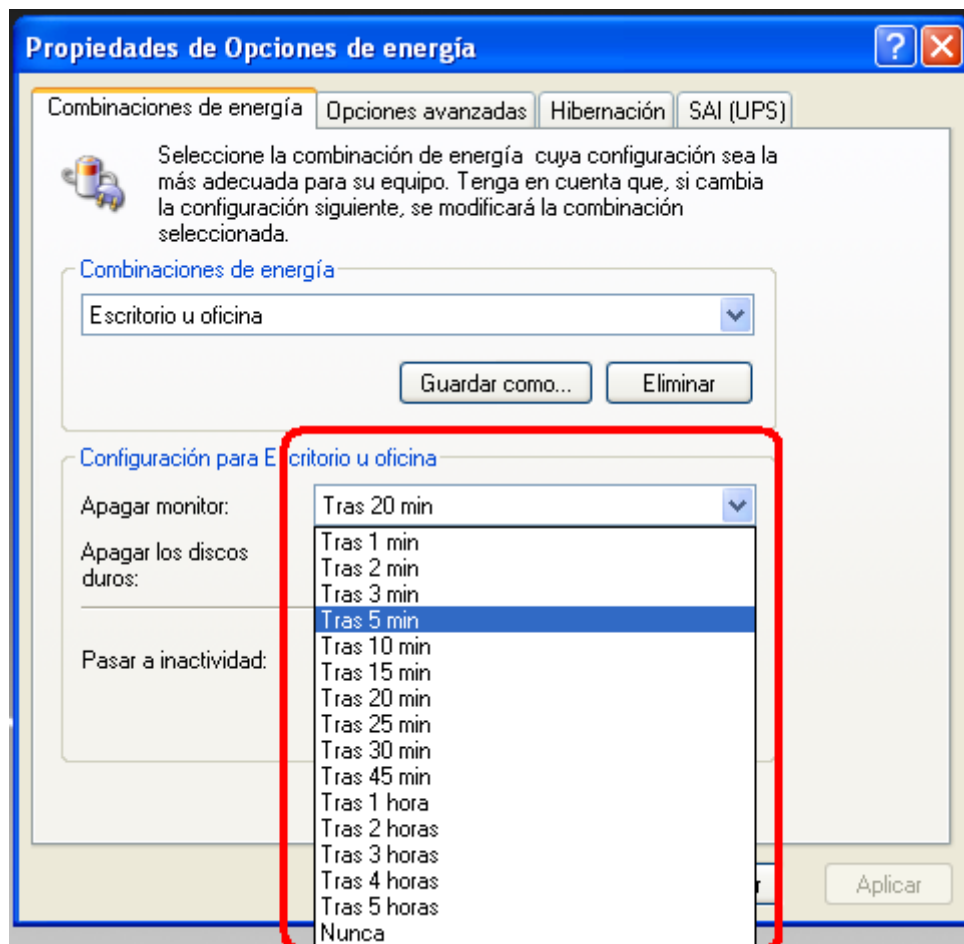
Propiedades de Opciones de energía

Combinaciones de energía | Opciones avanzadas | Hibernación | SAI (UPS)

Seleccione la combinación de energía cuya configuración sea la más adecuada para su equipo. Tenga en cuenta que, si cambia la configuración siguiente, se modificará la combinación seleccionada.

Combinaciones de energía

Escritorio u oficina

Guardar como...

Eliminar

Configuración para E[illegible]critorio u oficina

Apagar monitor:

Tras 20 min

Apagar los discos duros:

Pasar a inactividad:

Tras 1 min
Tras 2 min
Tras 3 min
Tras 5 min
Tras 10 min
Tras 15 min
Tras 20 min
Tras 25 min
Tras 30 min
Tras 45 min
Tras 1 hora
Tras 2 horas
Tras 3 horas
Tras 4 horas
Tras 5 horas
Nunca

Aplicar